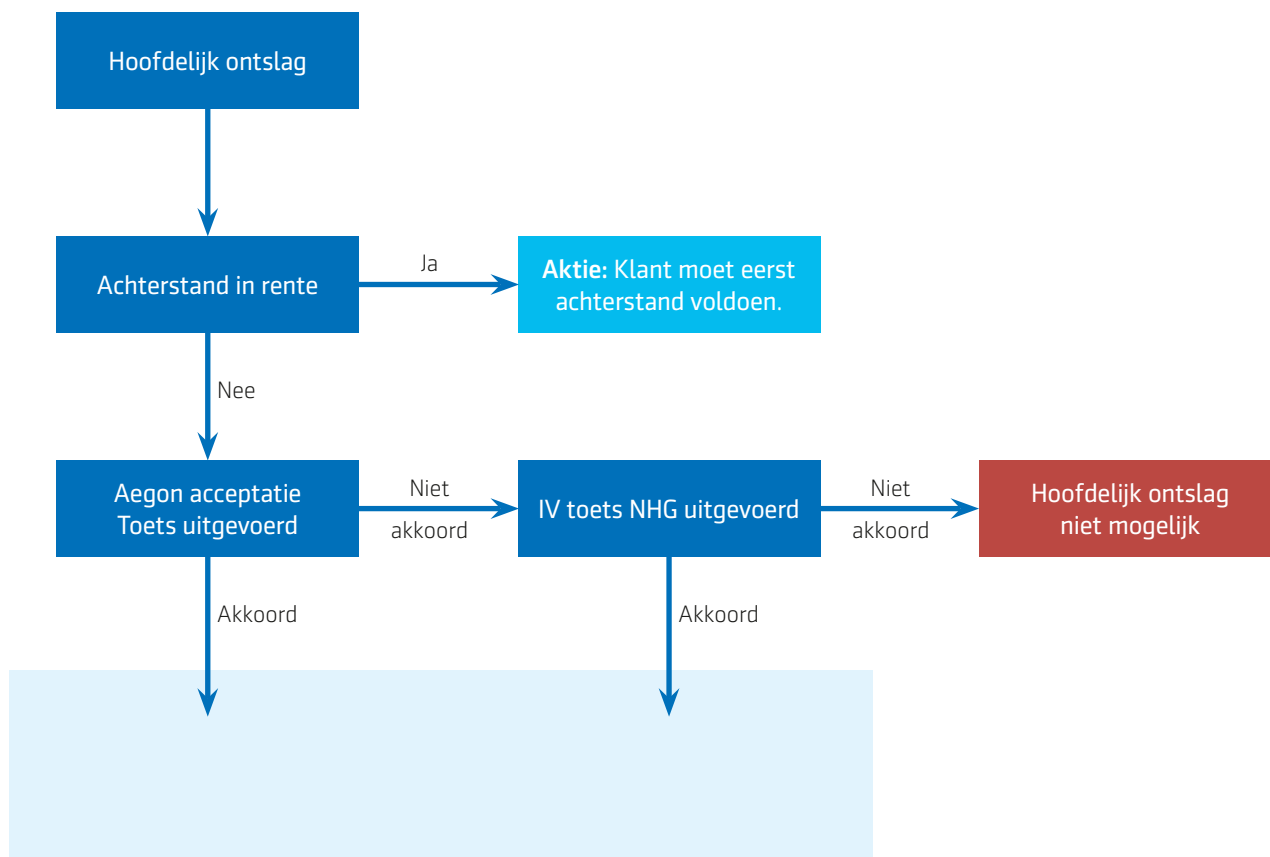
Hoofdelijk ontslag

Achterstand in rente

Ja

**Aktie:** Klant moet eerst achterstand voldoen.

Nee

Aegon acceptatie Toets uitgevoerd

Niet akkoord

IV toets NHG uitgevoerd

Niet akkoord

Hoofdelijk ontslag niet mogelijk

Akkoord

Akkoord